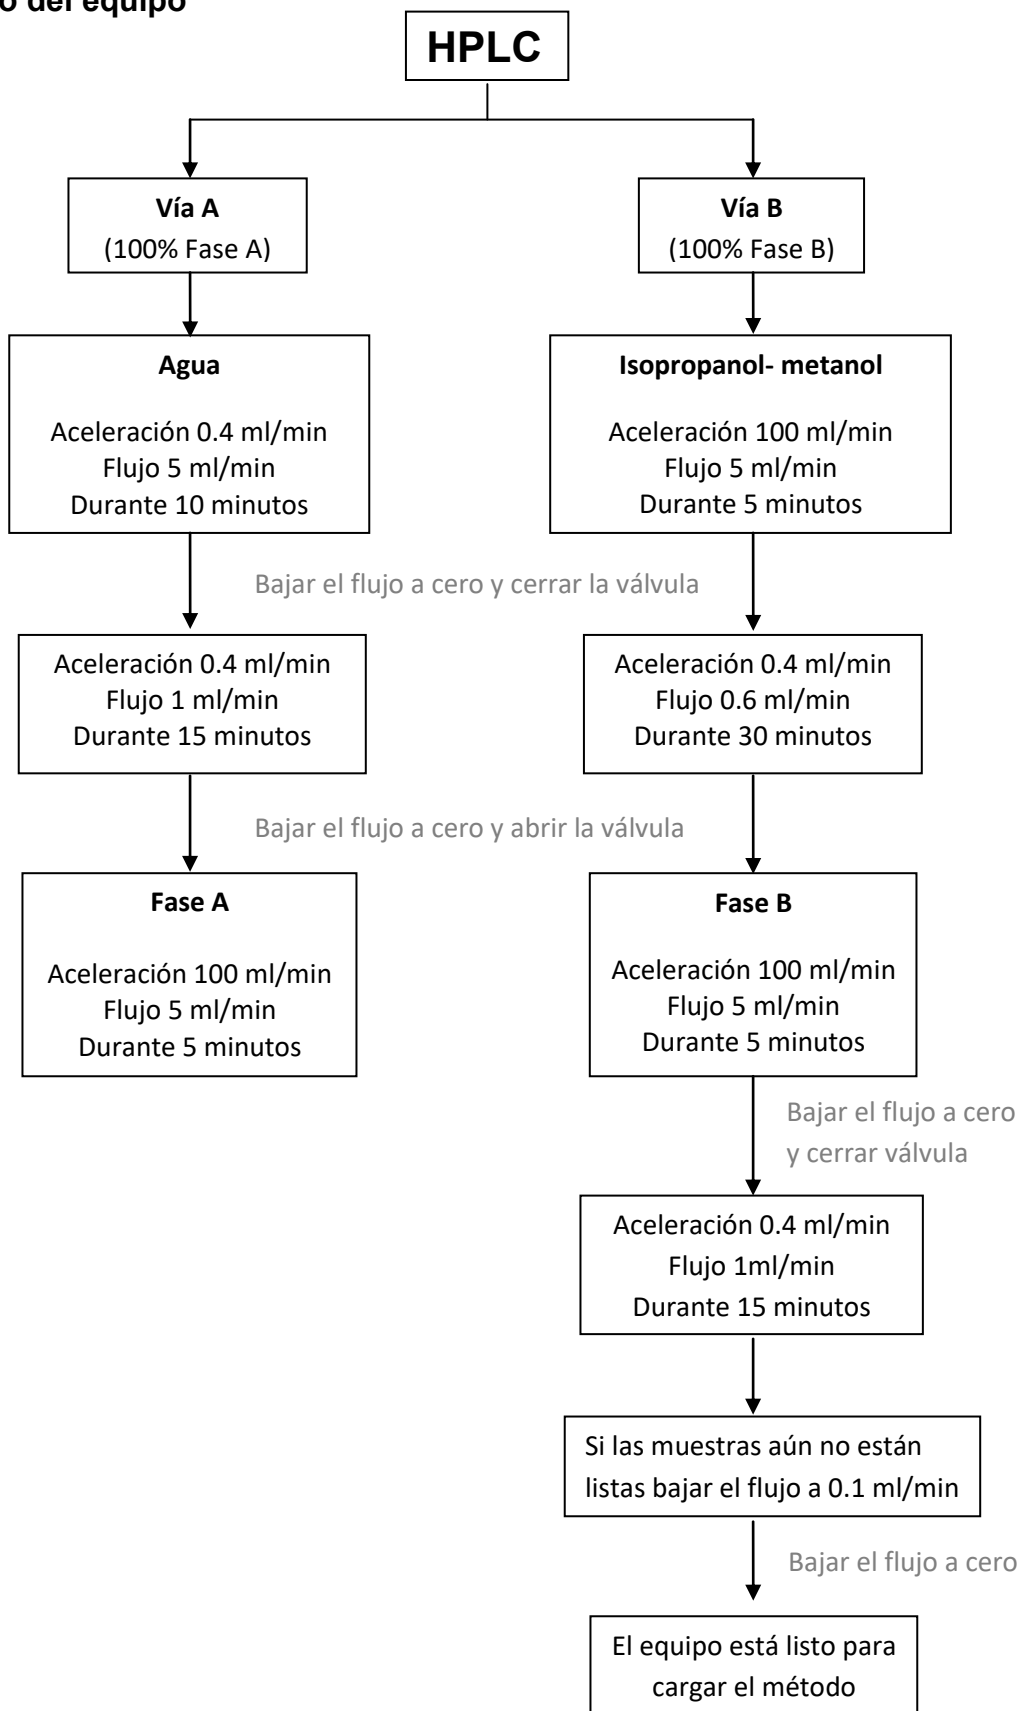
o del equipo

HPLC

Vía A
(100% Fase A)

Agua

Aceleración 0.4 ml/min
Flujo 5 ml/min
Durante 10 minutos

Bajar el flujo a cero y cerrar la válvula

Aceleración 0.4 ml/min
Flujo 1 ml/min
Durante 15 minutos

Bajar el flujo a cero y abrir la válvula

Fase A

Aceleración 100 ml/min
Flujo 5 ml/min
Durante 5 minutos

Vía B
(100% Fase B)

Isopropanol- metanol

Aceleración 100 ml/min
Flujo 5 ml/min
Durante 5 minutos

Aceleración 0.4 ml/min
Flujo 0.6 ml/min
Durante 30 minutos

Fase B

Aceleración 100 ml/min
Flujo 5 ml/min
Durante 5 minutos

Bajar el flujo a cero y cerrar válvula

Aceleración 0.4 ml/min
Flujo 1ml/min
Durante 15 minutos

Si las muestras aún no están listas bajar el flujo a 0.1 ml/min

Bajar el flujo a cero

El equipo está listo para cargar el método